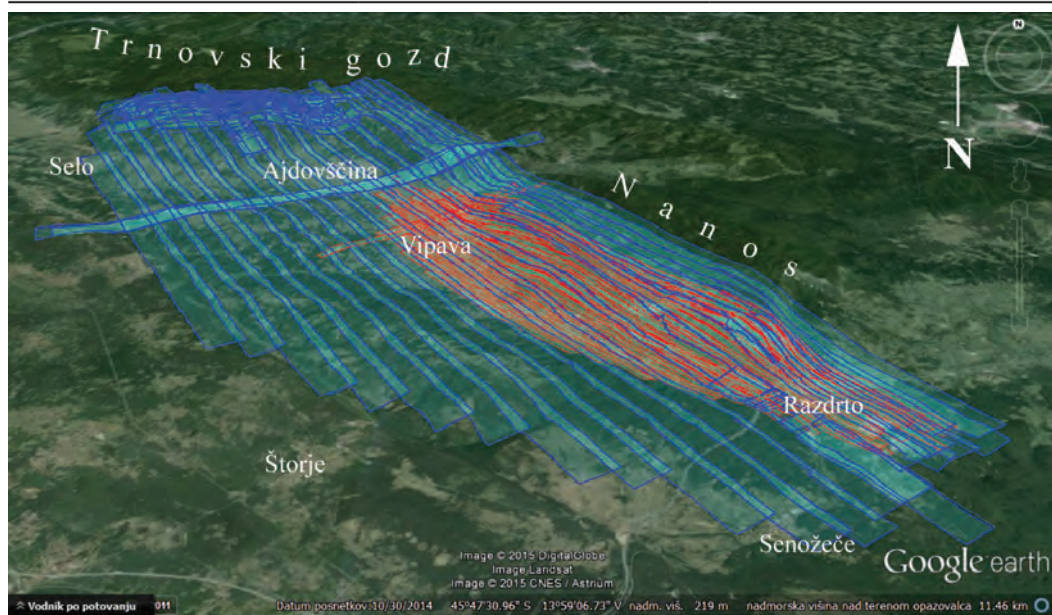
Trnovski gozd

N

Selo

Ajdovščina

Nanos

Vipava

Razdrto

Štorje

Senožeče

Image © 2015 DigitalGlobe
Image Landsat
Image © 2015 CNES / Astrium

Google earth

Vodnik po potovanju

011

Datum posnetkov: 10/30/2014 45°47'30.96" S 13°59'06.73" V nadm. viš. 219 m nadmorska višina nad terenom opazovalca 11.46 km